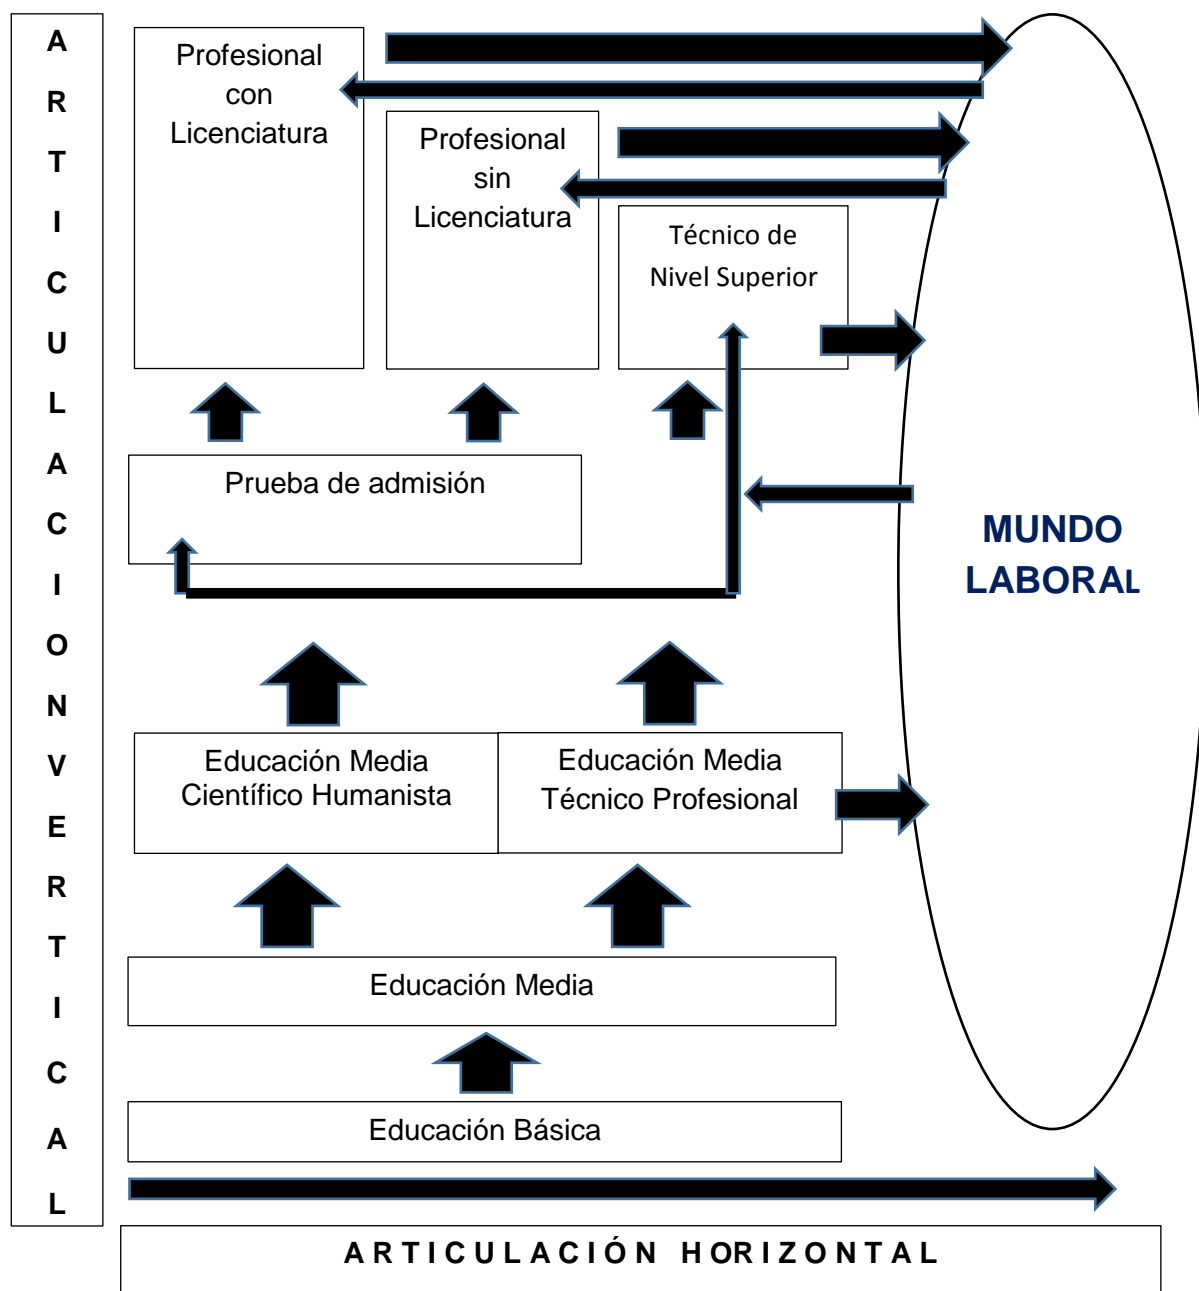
A R T I C U L A C I O N V E R T I C A L

Profesional con Licenciatura

Profesional sin Licenciatura

Técnico de Nivel Superior

Prueba de admisión

MUNDO LABORAL

Educación Media Científico Humanista

Educación Media Técnico Profesional

Educación Media

Educación Básica

ARTICULACIÓN HORIZONTAL